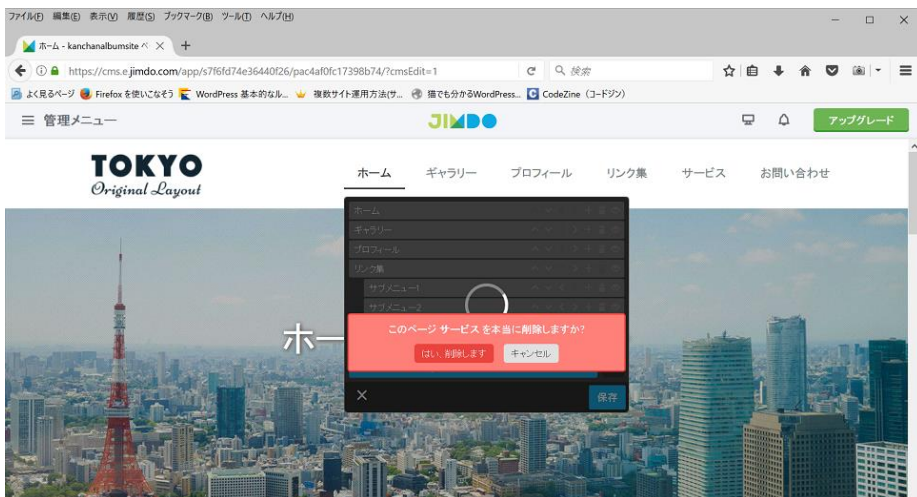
ファイル(F) 編集(E) 表示(V) 履歴(S) ブックマーク(B) ツール(T) ヘルプ(H)

ホーム - kanchanalbumsite ×

https://cms.e.jimdo.com/app/s7f6fd74e36440f26/pac4af0fc17398b74/?cmsEdit=1

検索

よく見るページ Firefox を使いこなそう WordPress 基本的なル... 複数サイト運用方法(サ... 猫でも分かるWordPress... CodeZine (コードジン)

≡ 管理メニュー

JIMDO

アップグレード

TOKYO
Original Layout

ホーム ギャラリー プロフィール リンク集 サービス お問い合わせ

ホーム
ギャラリー
プロフィール
リンク集
サブメニュー1
サブメニュー2

ホー

このページ サービス を本当に削除しますか?

はい、削除します キャンセル

×

保存